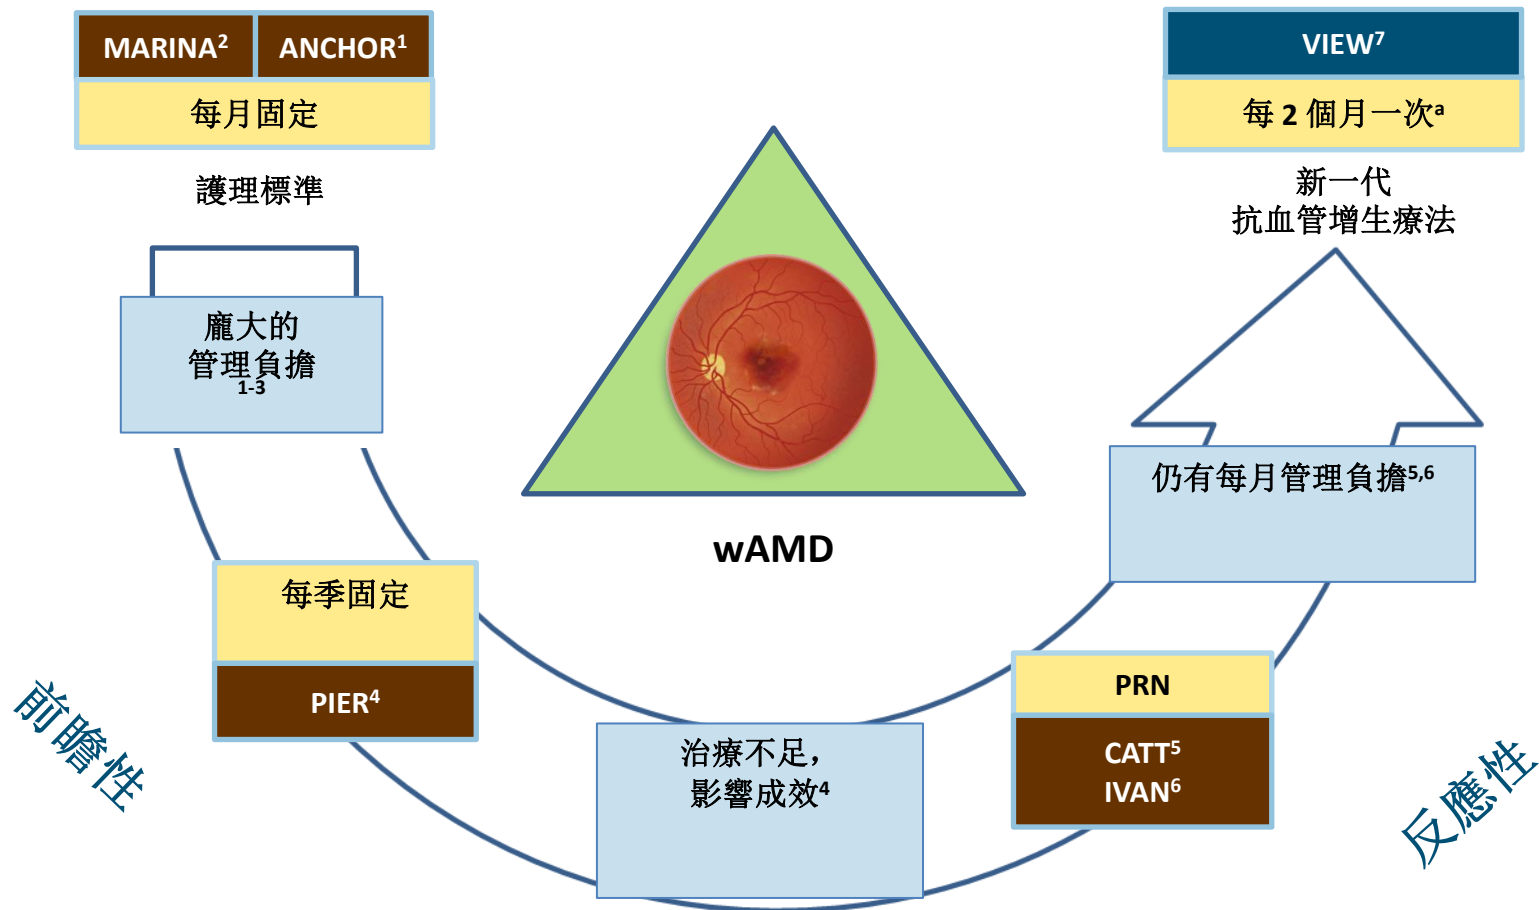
MARINA$^{2}$ ANCHOR$^{1}$

每月固定

護理標準

龐大的管理負擔$^{1-3}$

每季固定

PIER$^{4}$

前瞻性

治療不足，影響成效$^{4}$

wAMD

VIEW$^{7}$

每 2 個月一次$^{a}$

新一代抗血管增生療法

仍有每月管理負擔$^{5,6}$

PRN

CATT$^{5}$
IVAN$^{6}$

反應性